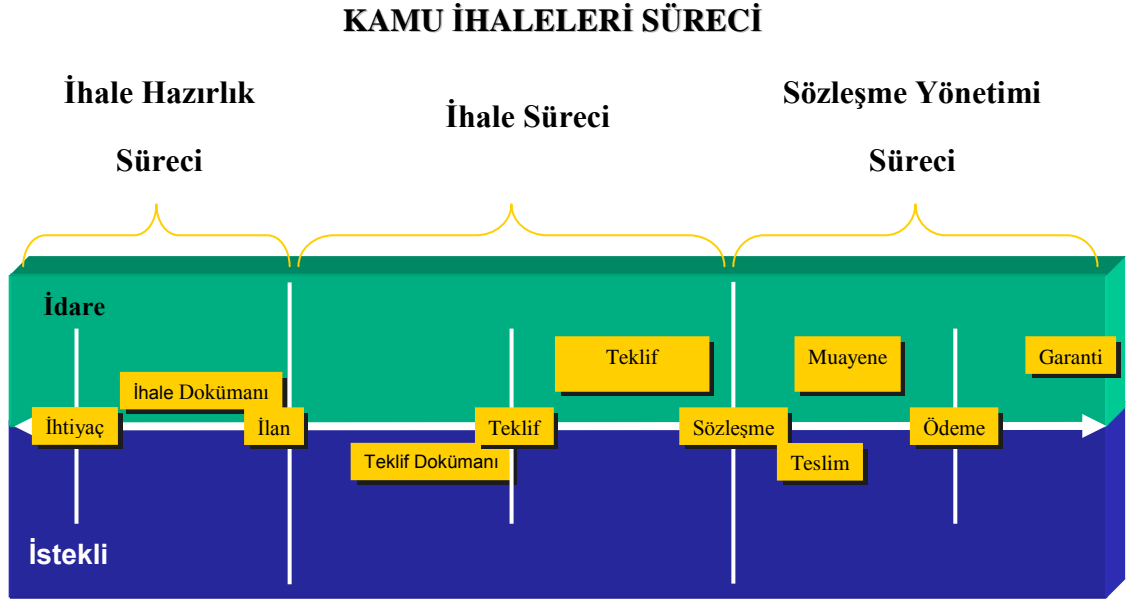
KAMU İHALELERİ SÜRECİ

İhale Hazırlık Süreci

İhale Süreci

Sözleşme Yönetimi Süreci

İdare

Teklif

Muayene

Garanti

İhale Dokümanı

İhtiyaç

İlan

Teklif

Sözleşme

Ödeme

Teklif Dokümanı

Teslim

İstekli